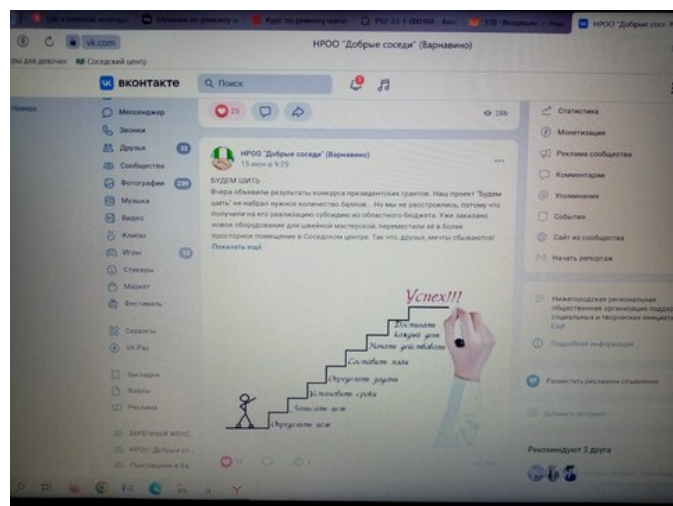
НРОО "Добрые соседи" (Варнавино)

vk.com

Соседский центр

ВКОНТАКТЕ

Поиск

Мессенджер
Звонки
Друзья
Сообщества
Фотографии
Музыка
Видео
Клипы
Игры
Стикеры
Маркет
Фестиваль
Сервисы
VK Pay
Закладки
Файлы
Реклама

286

НРОО "Добрые соседи" (Варнавино)
15 июн в 9:25

БУДЕМ ШИТЬ
Вчера объявили результаты конкурса президентских грантов. Наш проект "Будем шить" не набрал нужное количество баллов... Но мы не расстроились, потому что получили на его реализацию субсидию из областного бюджета. Уже заказано новое оборудование для швейной мастерской, переместили её в более просторное помещение в Соседском центре. Так что, друзья, мечты сбываются!
Показать ещё

Успех!!!
Достигните конечной цели
Начните действовать
Составьте план
Определите задачи
Установите сроки
Запишите цели
Определите цели

Статистика
Монетизация
Реклама сообщества
Комментарии
Упоминания
События
Сайт из сообщества
Начать репортаж

Нижегородская региональная общественная организация поддержки социальных и творческих инициатив
Ещё

Подробная информация

Разместить рекламное объявление

Добавить историю

Рекомендуют 3 друга